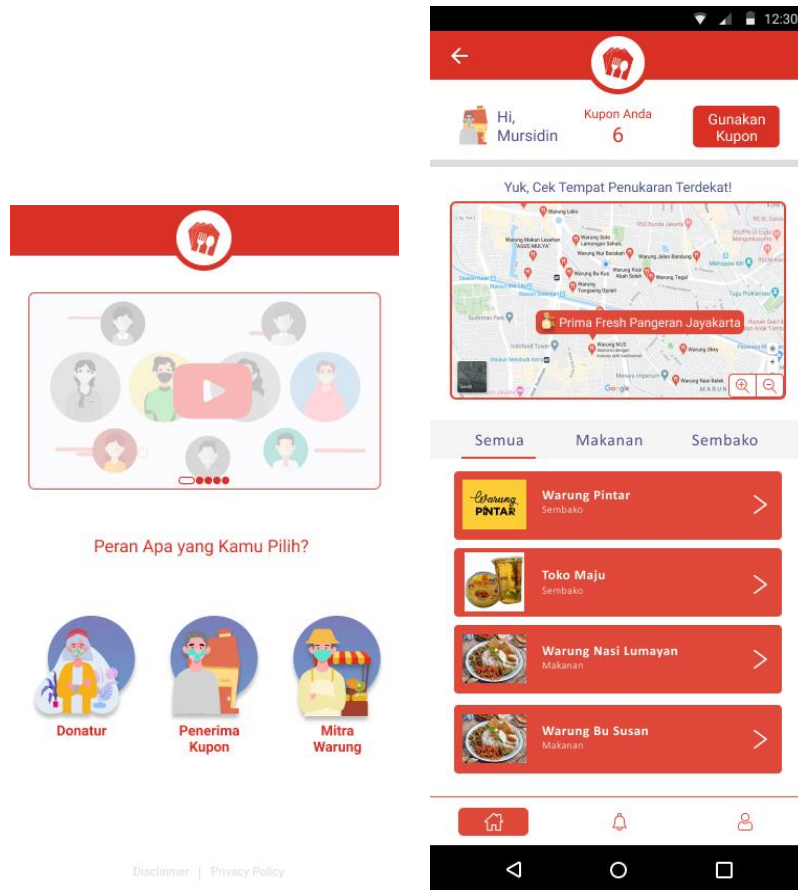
Peran Apa yang Kamu Pilih?

Donatur

Penerima Kupon

Mitra Warung

Disclaimer | Privacy Policy

12:30

Hi, Mursidin

Kupon Anda
6

Gunakan Kupon

Yuk, Cek Tempat Penukaran Terdekat!

Prima Fresh Pangeran Jayakarta

Warung Loko
Warung Makan Lesehan "AGUS MULYA"
Warung Solo Lamongan Soheh
Warung Nur Barokah
Warung Jalan Bandung
Warung Bu Kus
Warung Kopi Abah Soleh
Warung Tegal
Warung Tongseng Djojah
Warung MJS
Warung Okky
Warung Nasi Balok
Google

Semua | Makanan | Sembako

Warung PINTAR
Warung Pintar
Sembako

Toko Maju
Sembako

Warung Nasi Lumayan
Makanan

Warung Bu Susan
Makanan